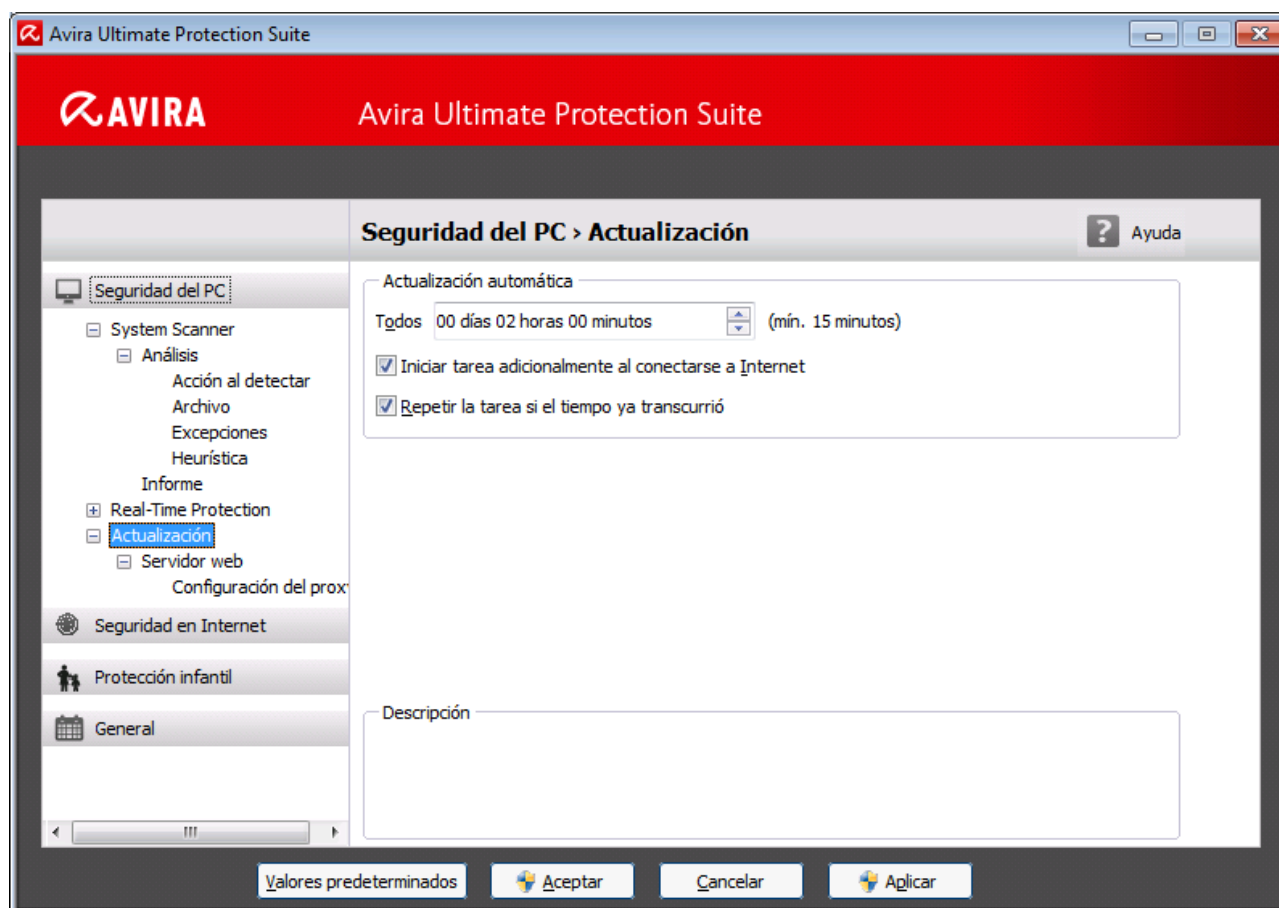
Avira Ultimate Protection Suite

AVIRA

Avira Ultimate Protection Suite

Seguridad del PC › Actualización

Ayuda

Seguridad del PC

System Scanner

Análisis

Acción al detectar

Archivo

Excepciones

Heurística

Informe

Real-Time Protection

Actualización

Servidor web

Configuración del prox

Seguridad en Internet

Protección infantil

General

Actualización automática

Todos 00 días 02 horas 00 minutos (mín. 15 minutos)

Iniciar tarea adicionalmente al conectarse a Internet

Repetir la tarea si el tiempo ya transcurrió

Descripción

Valores predeterminados

Aceptar

Cancelar

Aplicar